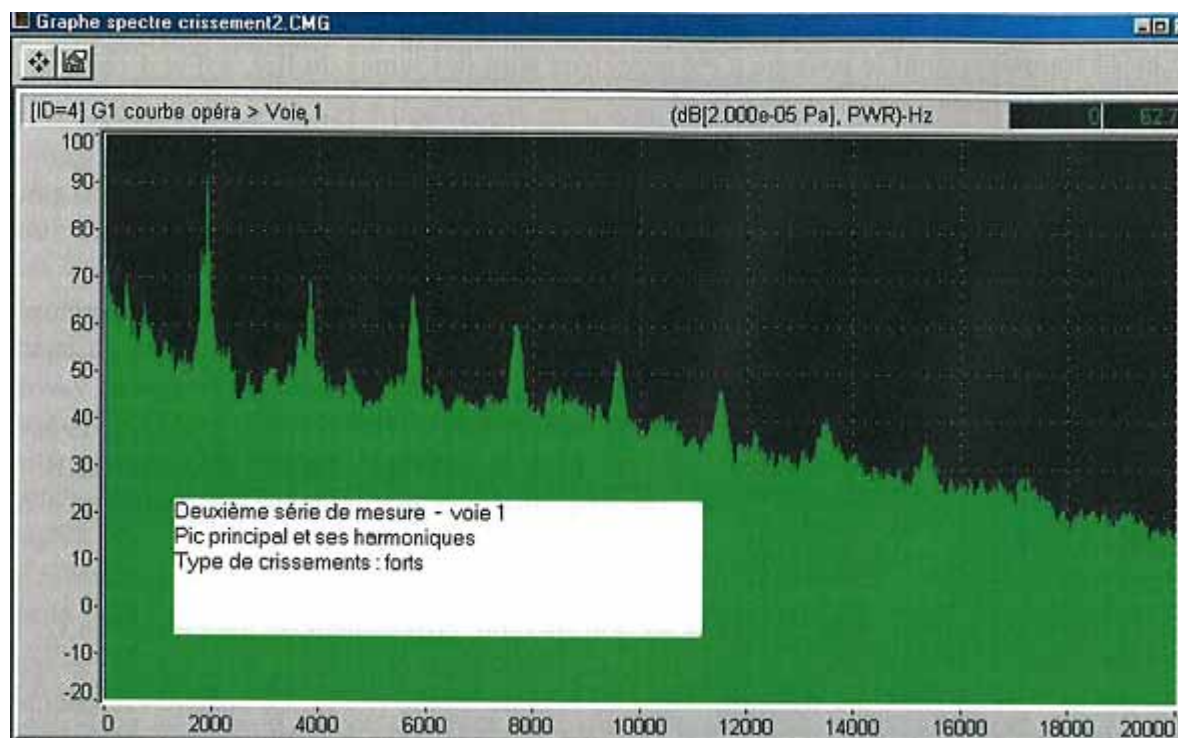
Graphe spectre crissement2.CMG

[ID=4] G1 courbe opéra > Voie 1

(dB[2.000e-05 Pa], PWR)-Hz

0

62.7

100
90
80
70
60
50
40
30
20
10
0
-10
-20

Deuxième série de mesure - voie 1
Pic principal et ses harmoniques
Type de crissements : forts

0
2000
4000
6000
8000
10000
12000
14000
16000
18000
20000